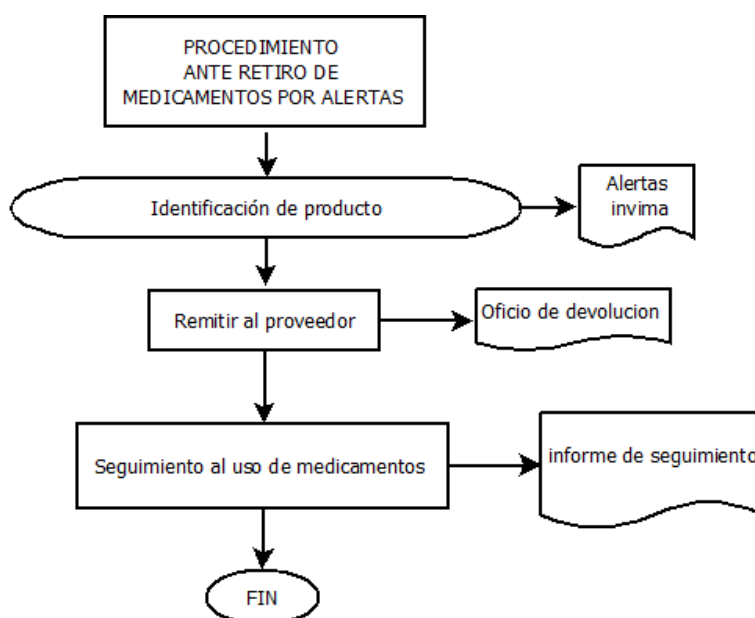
PROCEDIMIENTO ANTE RETIRO DE MEDICAMENTOS POR ALERTAS

Identificación de producto

Alertas invima

Remitir al proveedor

Oficio de devolucion

Seguimiento al uso de medicamentos

informe de seguimiento

FIN